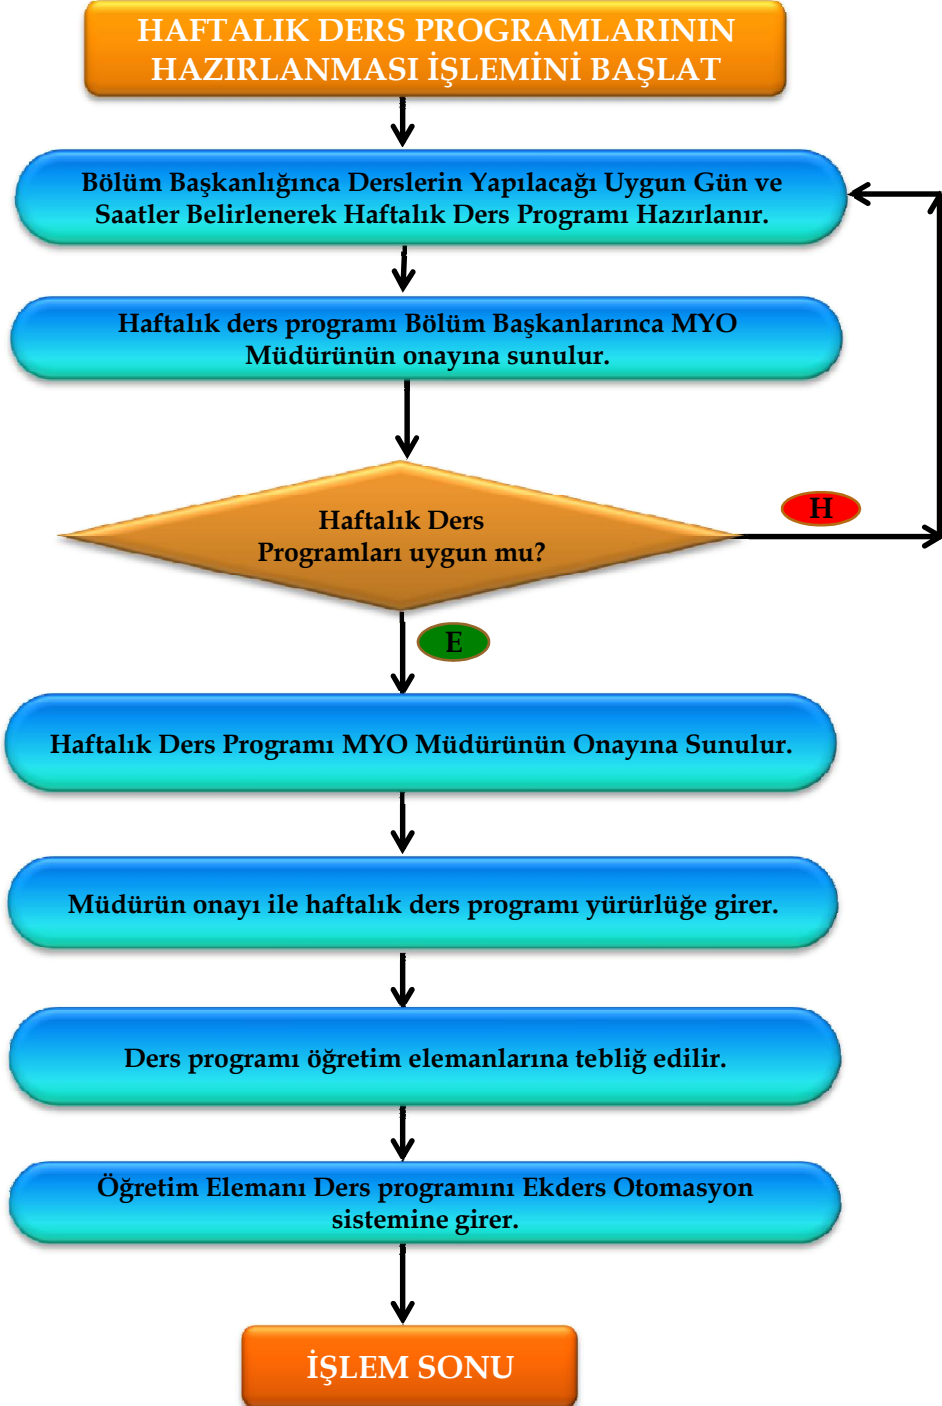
HAFTALIK DERS PROGRAMLARININ HAZIRLANMASI İŞLEMİNİ BAŞLAT

Bölüm Başkanlığınca Derslerin Yapılacağı Uygun Gün ve Saatler Belirlenerek Haftalık Ders Programı Hazırlanır.

Haftalık ders programı Bölüm Başkanlarınca MYO Müdürünün onayına sunulur.

Haftalık Ders Programları uygun mu?

H

E

Haftalık Ders Programı MYO Müdürünün Onayına Sunulur.

Müdürün onayı ile haftalık ders programı yürürlüğe girer.

Ders programı öğretim elemanlarına tebliğ edilir.

Öğretim Elemanı Ders programını Ekders Otomasyon sistemine girer.

İŞLEM SONU